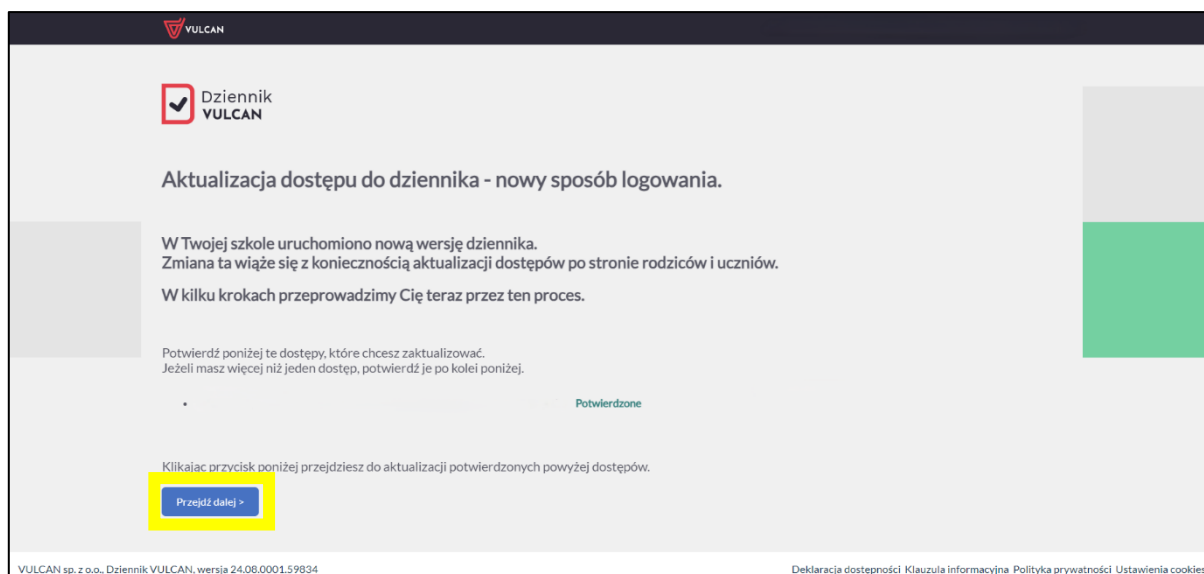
VULCAN

Dziennik VULCAN

Aktualizacja dostępu do dziennika - nowy sposób logowania.

W Twojej szkole uruchomiono nową wersję dziennika.
Zmiana ta wiąże się z koniecznością aktualizacji dostępów po stronie rodziców i uczniów.

W kilku krokach przeprowadzimy Cię teraz przez ten proces.

Potwierdź poniżej te dostępy, które chcesz zaktualizować.
Jeżeli masz więcej niż jeden dostęp, potwierdź je po kolei poniżej.

• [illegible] Potwierdzone

Klikając przycisk poniżej przejdziesz do aktualizacji potwierdzonych powyżej dostępów.

Przejdź dalej >

VULCAN sp. z o.o., Dziennik VULCAN, wersja 24.08.0001.59834

Deklaracja dostępności Klauzula informacyjna Polityka prywatności Ustawienia cookies